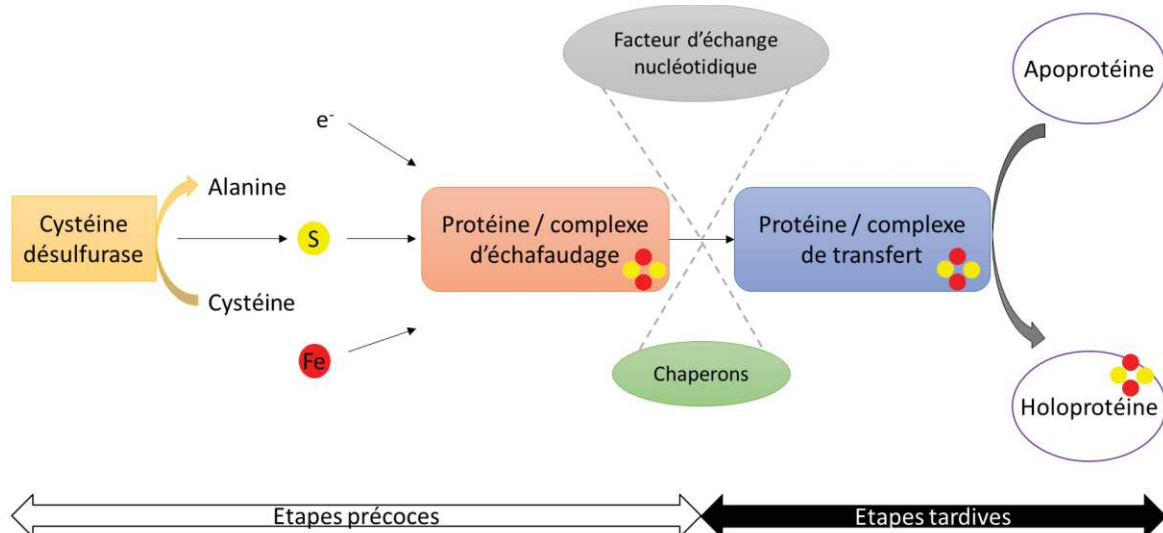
Facteur d'échange nucléotidique

Apoprotéine

$e^-$

Alanine

Cystéine désulfurase

S

Cystéine

Fe

Protéine / complexe d'échafaudage

Protéine / complexe de transfert

Chaperons

Holoprotéine

Etapes précoces

Etapes tardives